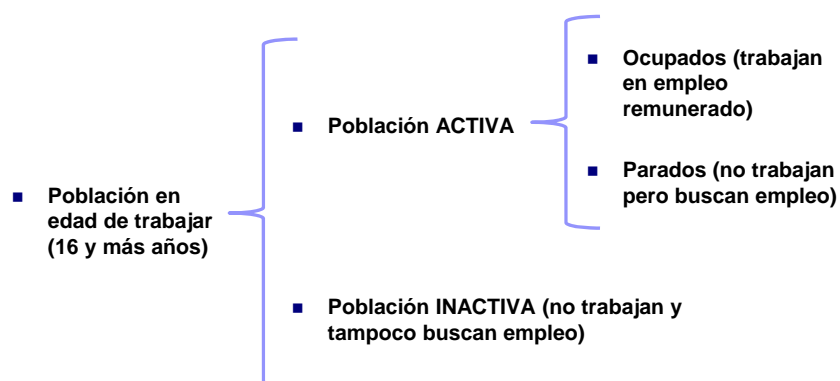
Población en edad de trabajar (16 y más años)

Población ACTIVA

Ocupados (trabajan en empleo remunerado)

Parados (no trabajan pero buscan empleo)

Población INACTIVA (no trabajan y tampoco buscan empleo)